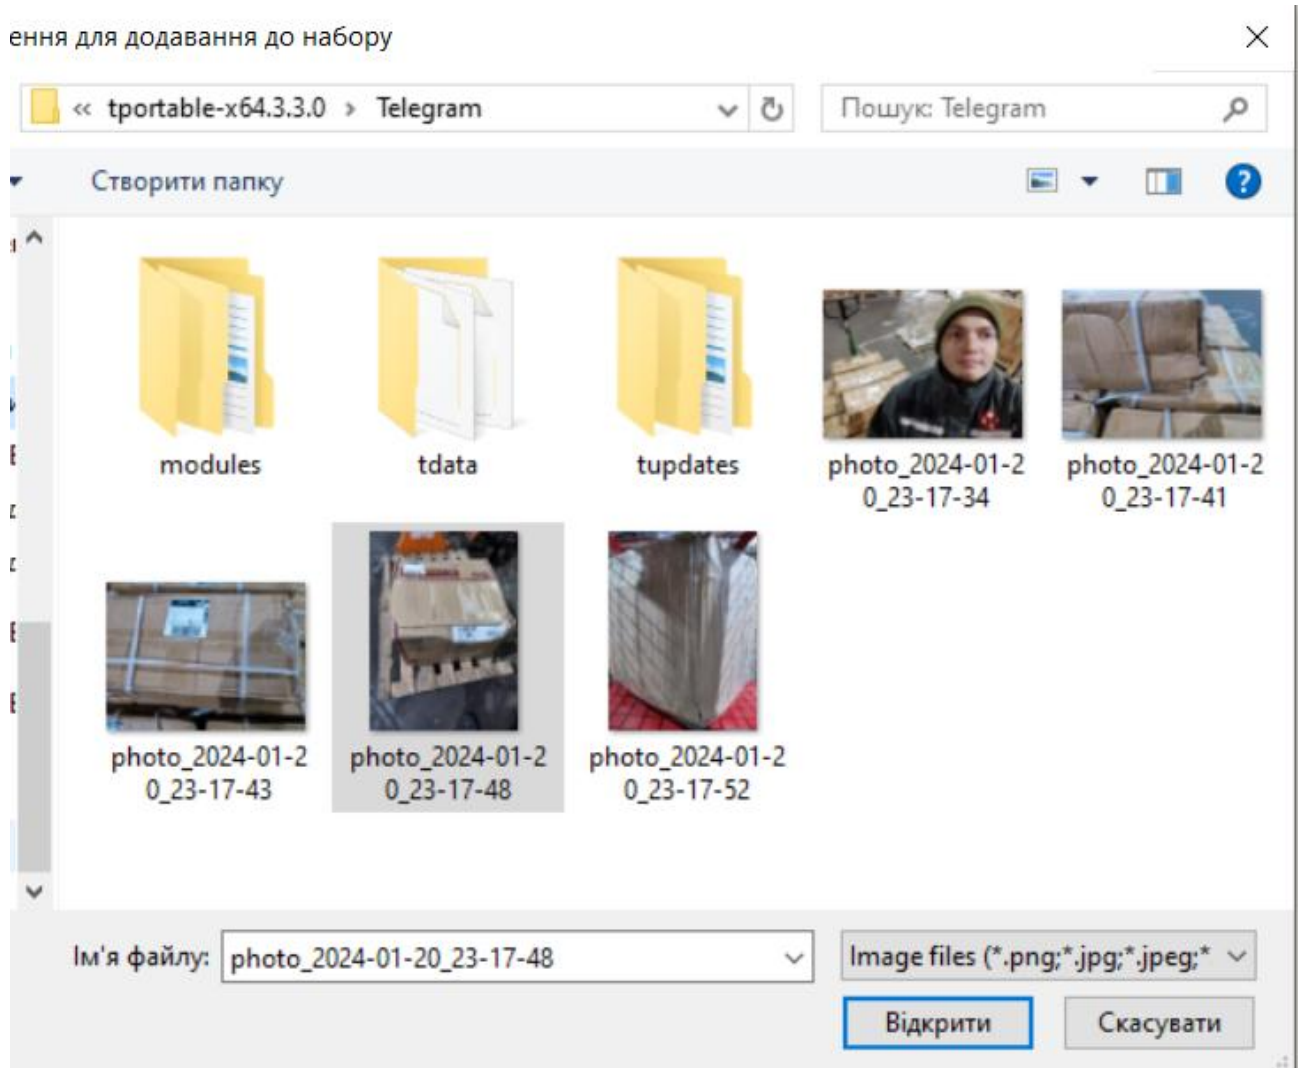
ення для додавання до набору

« tportable-x64.3.3.0 › Telegram

Пошук: Telegram

Створити папку

modules

tdata

tupdates

photo_2024-01-20_23-17-34

photo_2024-01-20_23-17-41

photo_2024-01-20_23-17-43

photo_2024-01-20_23-17-48

photo_2024-01-20_23-17-52

Ім'я файлу: photo_2024-01-20_23-17-48

Image files (*.png;*.jpg;*.jpeg;*

Відкрити

Скасувати